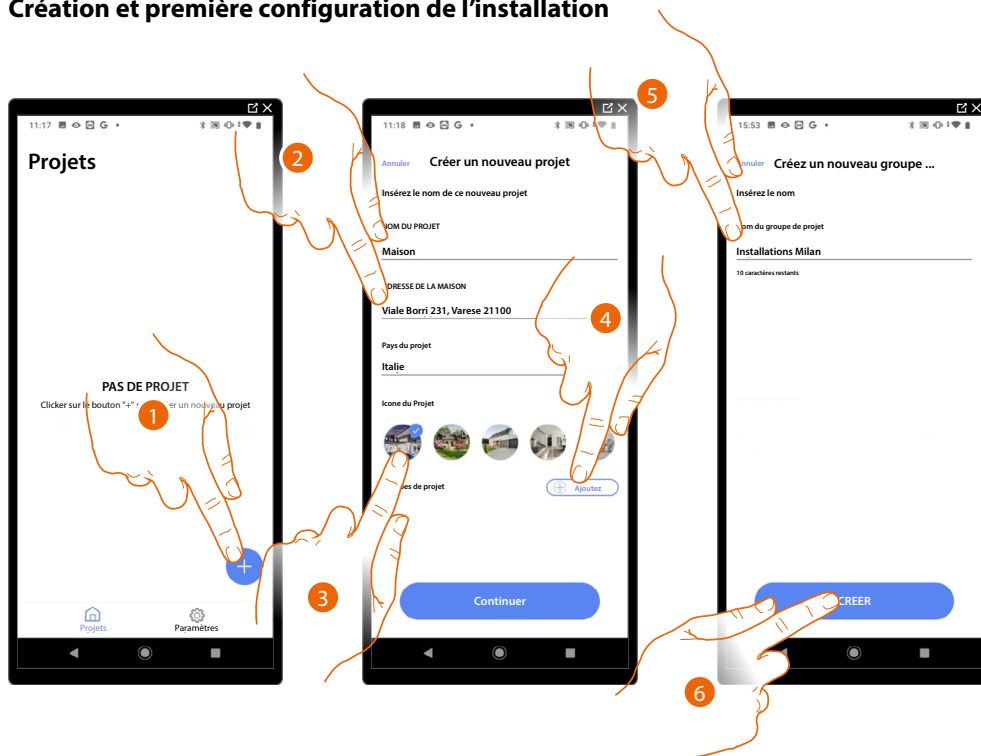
Création et première configuration de l'installation

11:17

Projets

2

PAS DE PROJET

Clicker sur le bouton "+" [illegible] un nouve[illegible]u projet

1

Projets

Paramètres

11:18

Annuler

Créer un nouveau projet

Insérez le nom de ce nouveau projet

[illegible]OM DU PROJET

Maison

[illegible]DRESSE DE LA MAISON

Viale Borri 231, Varese 21100

4

Pays du projet

Italie

Icone du Projet

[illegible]es de projet

Ajoutez

3

Continuer

5

15:53

Annuler

Créez un nouveau groupe ...

Insérez le nom

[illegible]om du groupe de projet

Installations Milan

10 caractères restants

CREER

6